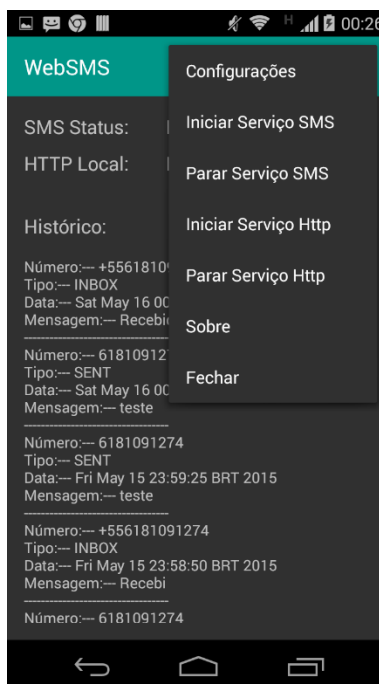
H 00:26

WebSMS

SMS Status:

HTTP Local:

Histórico:

Número:--- +556181091274 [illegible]
Tipo:--- INBOX
Data:--- Sat May 16 00 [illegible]
Mensagem:--- Recebi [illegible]

Número:--- 6181091274 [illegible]
Tipo:--- SENT
Data:--- Sat May 16 00 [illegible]
Mensagem:--- teste

Número:--- 6181091274
Tipo:--- SENT
Data:--- Fri May 15 23:59:25 BRT 2015
Mensagem:--- teste

Número:--- +556181091274
Tipo:--- INBOX
Data:--- Fri May 15 23:58:50 BRT 2015
Mensagem:--- Recebi

Número:--- 6181091274

Configurações
Iniciar Serviço SMS
Parar Serviço SMS
Iniciar Serviço Http
Parar Serviço Http
Sobre
Fechar